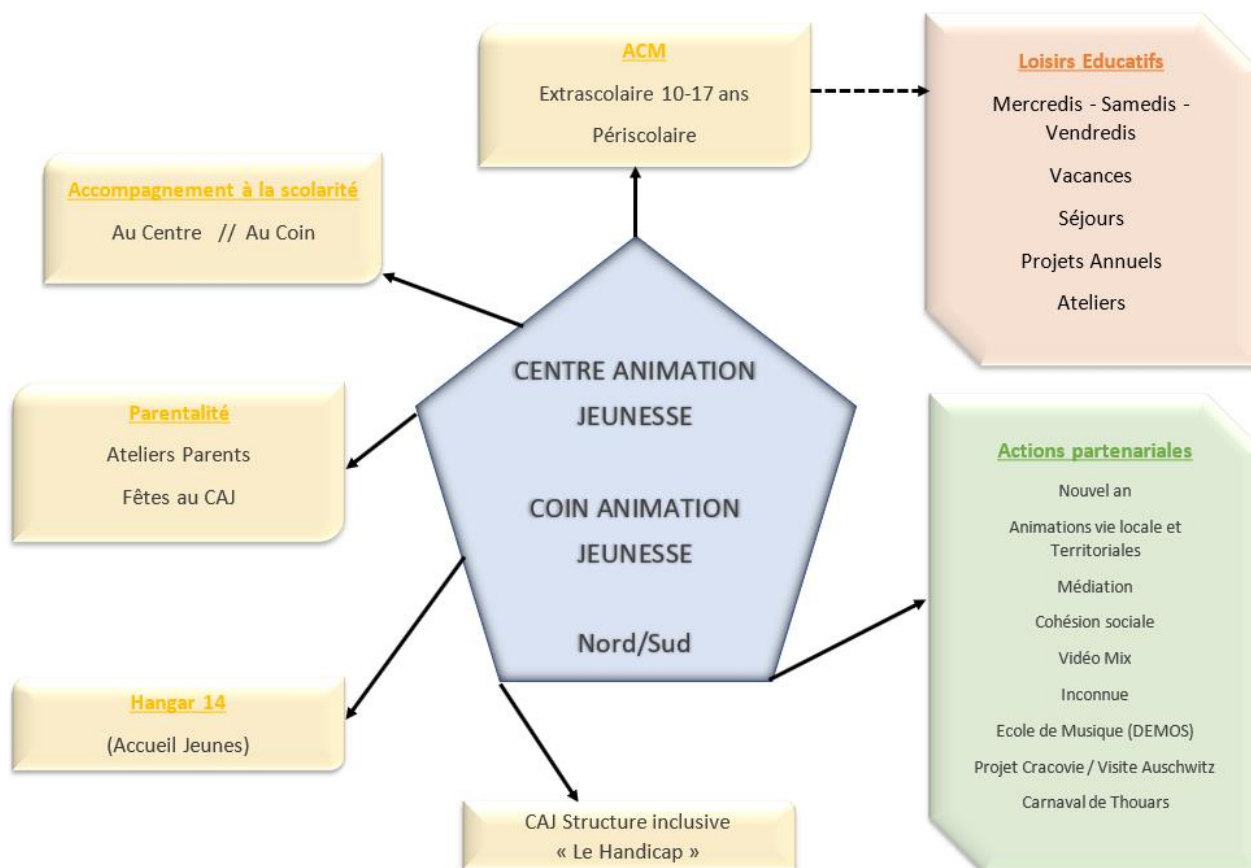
ACM

Extrascolaire 10-17 ans

Périscolaire

Loisirs Educatifs

Mercredis - Samedis - Vendredis

Vacances

Séjours

Projets Annuels

Ateliers

Accompagnement à la scolarité

Au Centre // Au Coin

CENTRE ANIMATION JEUNESSE

COIN ANIMATION JEUNESSE

Nord/Sud

Parentalité

Ateliers Parents

Fêtes au CAJ

Actions partenariales

Nouvel an

Animations vie locale et Territoriales

Médiation

Cohésion sociale

Vidéo Mix

Inconnue

Ecole de Musique (DEMOS)

Projet Cracovie / Visite Auschwitz

Carnaval de Thouars

Hangar 14

(Accueil Jeunes)

CAJ Structure inclusive

« Le Handicap »